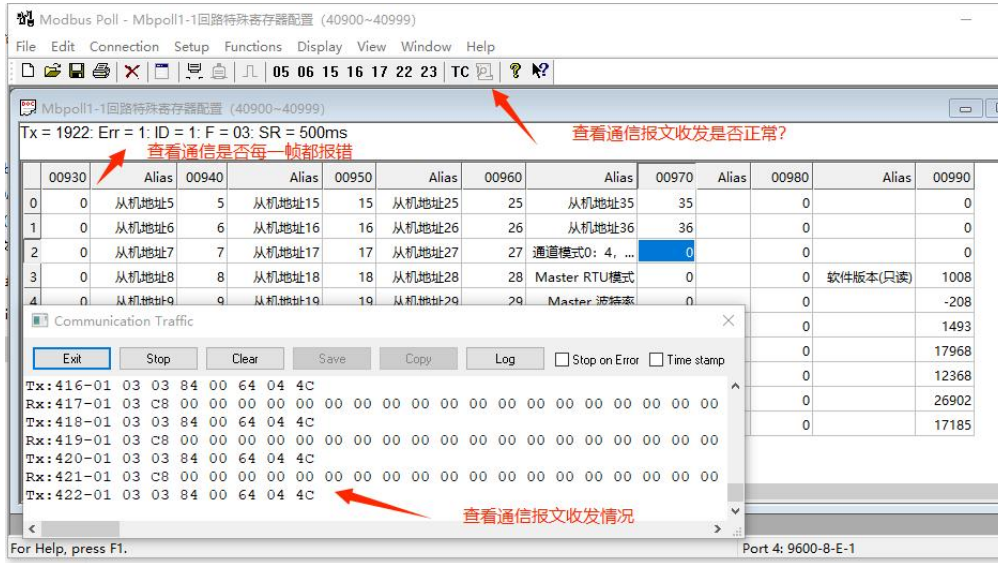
Modbus Poll - Mbpoll1-1回路特殊寄存器配置 (40900~40999)

File Edit Connection Setup Functions Display View Window Help

05 06 15 16 17 22 23 TC

Mbpoll1-1回路特殊寄存器配置 (40900~40999)

Tx = 1922: Err = 1: ID = 1: F = 03: SR = 500ms

查看通信是否每一帧都报错

查看通信报文收发是否正常?

| | 00930 | Alias | 00940 | Alias | 00950 | Alias | 00960 | Alias | 00970 | Alias | 00980 | Alias | 00990 |
|---|---|---|---|---|---|---|---|---|---|---|---|---|---|
| 0 | 0 | 从机地址5 | 5 | 从机地址15 | 15 | 从机地址25 | 25 | 从机地址35 | 35 | | 0 | | 0 |
| 1 | 0 | 从机地址6 | 6 | 从机地址16 | 16 | 从机地址26 | 26 | 从机地址36 | 36 | | 0 | | 0 |
| 2 | 0 | 从机地址7 | 7 | 从机地址17 | 17 | 从机地址27 | 27 | 通道模式0：4，... | 0 | | 0 | | 0 |
| 3 | 0 | 从机地址8 | 8 | 从机地址18 | 18 | 从机地址28 | 28 | Master RTU模式 | 0 | | 0 | 软件版本(只读) | 1008 |
| 4 | 0 | 从机地址9 | 9 | 从机地址19 | 19 | 从机地址29 | 29 | Master 波特率 | 0 | | 0 | | -208 |
| | | | | | | | | | | | 0 | | 1493 |
| | | | | | | | | | | | 0 | | 17968 |
| | | | | | | | | | | | 0 | | 12368 |
| | | | | | | | | | | | 0 | | 26902 |
| | | | | | | | | | | | 0 | | 17185 |

Communication Traffic

Exit Stop Clear Save Copy Log Stop on Error Time stamp

Tx:416-01 03 03 84 00 64 04 4C
Rx:417-01 03 C8 00 00 00 00 00 00 00 00 00 00 00 00 00 00 00 00 00 00
Tx:418-01 03 03 84 00 64 04 4C
Rx:419-01 03 C8 00 00 00 00 00 00 00 00 00 00 00 00 00 00 00 00 00 00
Tx:420-01 03 03 84 00 64 04 4C
Rx:421-01 03 C8 00 00 00 00 00 00 00 00 00 00 00 00 00 00 00 00 00 00
Tx:422-01 03 03 84 00 64 04 4C

查看通信报文收发情况

For Help, press F1.

Port 4: 9600-8-E-1